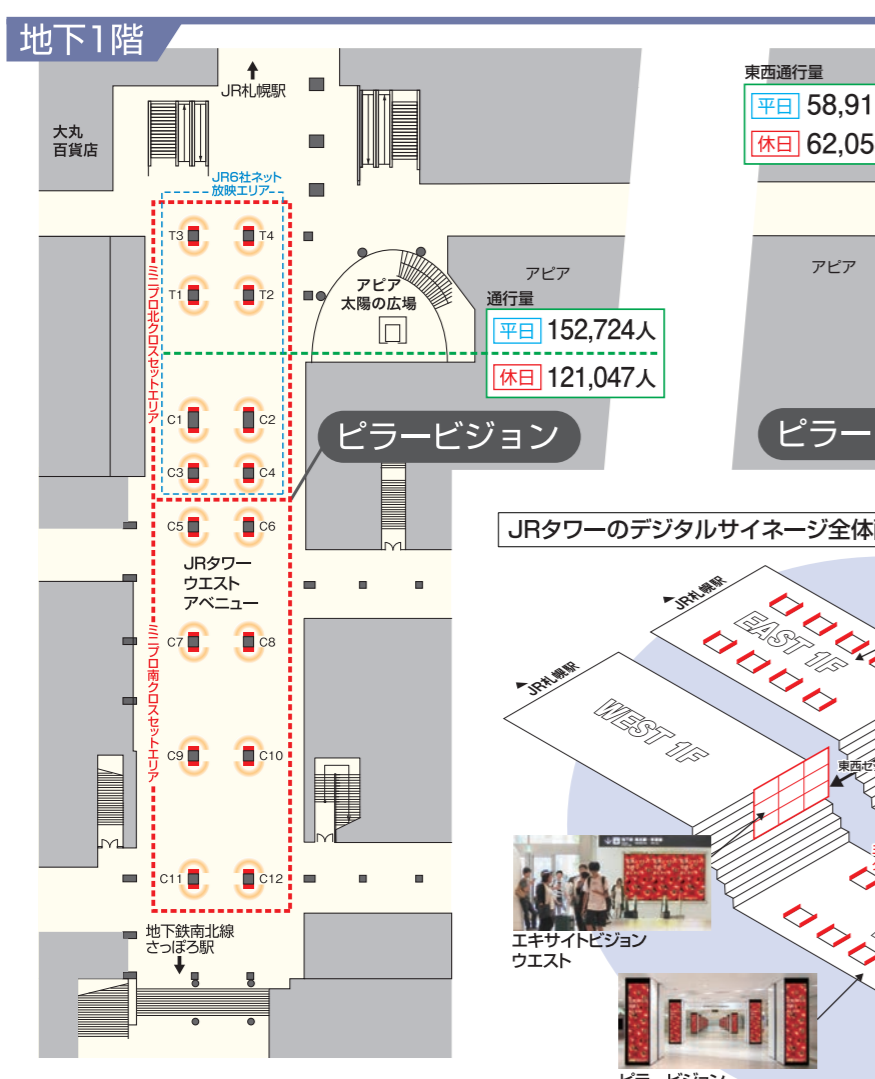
地下1階

JR札幌駅

大丸
百貨店

JR6社ネット
放映エリアー

T3 T4
T1 T2
C1 C2
C3 C4
C5 C6

ミラプロ北クロスセットエリア

アピア
太陽の広場

アピア

通行量
平日 152,724人
休日 121,047人

東西通行量
平日 58,91
休日 62,05

アピア

ピラービジョン

ピラー

JRタワー
ウエスト
アベニュー

C7 C8
C9 C10
C11 C12

ミラプロ南クロスセットエリア

地下鉄南北線
さっぽろ駅

JRタワーのデジタルサイネージ全体

JR札幌駅
EAST 1F

JR札幌駅
WEST 1F

東西セ

エキサイトビジョン
ウエスト

ピラービジョン